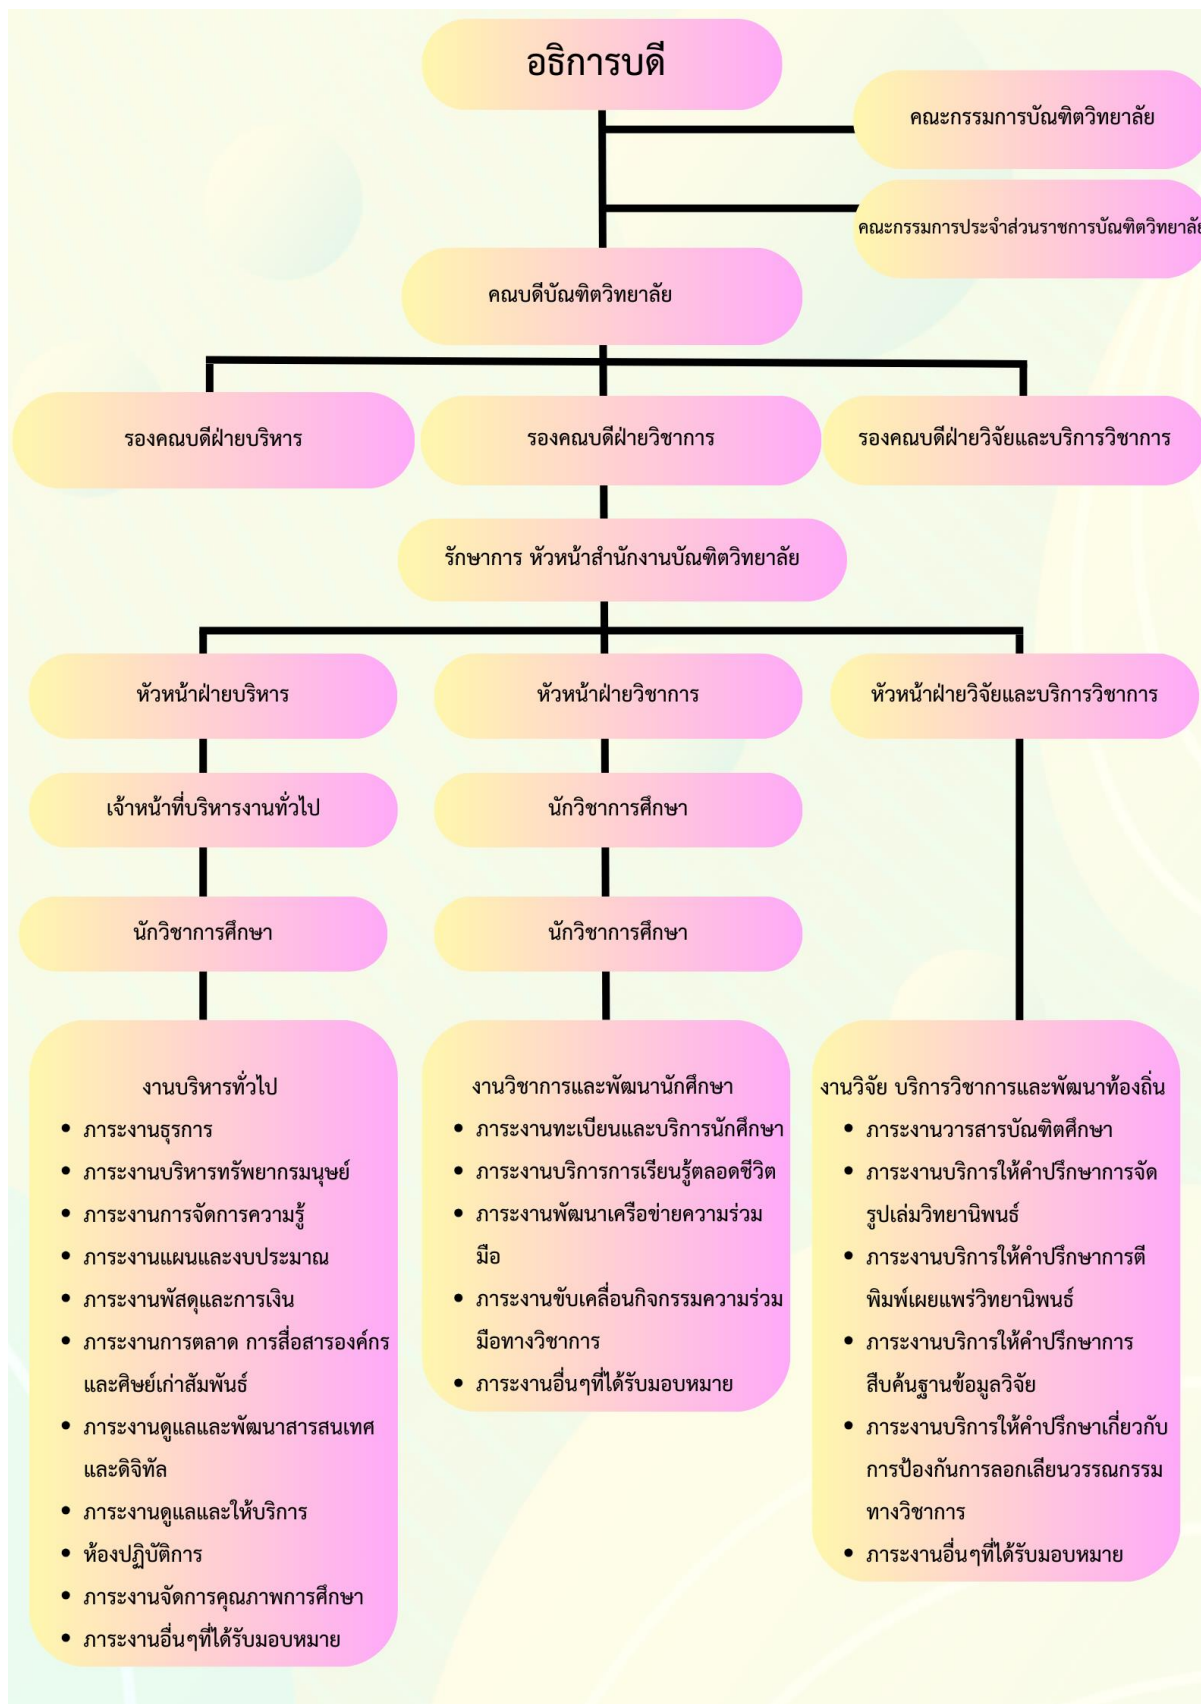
อธิการบดี

คณะกรรมการบัณฑิตวิทยาลัย

คณะกรรมการประจำส่วนราชการบัณฑิตวิทยาลั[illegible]

คณบดีบัณฑิตวิทยาลัย

รองคณบดีฝ่ายบริหาร

รองคณบดีฝ่ายวิชาการ

รองคณบดีฝ่ายวิจัยและบริการวิชาการ

รักษาการ หัวหน้าสำนักงานบัณฑิตวิทยาลัย

หัวหน้าฝ่ายบริหาร

หัวหน้าฝ่ายวิชาการ

หัวหน้าฝ่ายวิจัยและบริการวิชาการ

เจ้าหน้าที่บริหารงานทั่วไป

นักวิชาการศึกษา

นักวิชาการศึกษา

นักวิชาการศึกษา

งานบริหารทั่วไป
- ภาระงานธุรการ
- ภาระงานบริหารทรัพยากรมนุษย์
- ภาระงานการจัดการความรู้
- ภาระงานแผนและงบประมาณ
- ภาระงานพัสดุและการเงิน
- ภาระงานการตลาด การสื่อสารองค์กรและศิษย์เก่าสัมพันธ์
- ภาระงานดูแลและพัฒนาสารสนเทศและดิจิทัล
- ภาระงานดูแลและให้บริการ
- ห้องปฏิบัติการ
- ภาระงานจัดการคุณภาพการศึกษา
- ภาระงานอื่นๆที่ได้รับมอบหมาย

งานวิชาการและพัฒนานักศึกษา
- ภาระงานทะเบียนและบริการนักศึกษา
- ภาระงานบริการการเรียนรู้ตลอดชีวิต
- ภาระงานพัฒนาเครือข่ายความร่วมมือ
- ภาระงานขับเคลื่อนกิจกรรมความร่วมมือทางวิชาการ
- ภาระงานอื่นๆที่ได้รับมอบหมาย

งานวิจัย บริการวิชาการและพัฒนาท้องถิ่น
- ภาระงานวารสารบัณฑิตศึกษา
- ภาระงานบริการให้คำปรึกษาการจัดรูปเล่มวิทยานิพนธ์
- ภาระงานบริการให้คำปรึกษาการตีพิมพ์เผยแพร่วิทยานิพนธ์
- ภาระงานบริการให้คำปรึกษาการสืบค้นฐานข้อมูลวิจัย
- ภาระงานบริการให้คำปรึกษาเกี่ยวกับการป้องกันการลอกเลียนวรรณกรรมทางวิชาการ
- ภาระงานอื่นๆที่ได้รับมอบหมาย